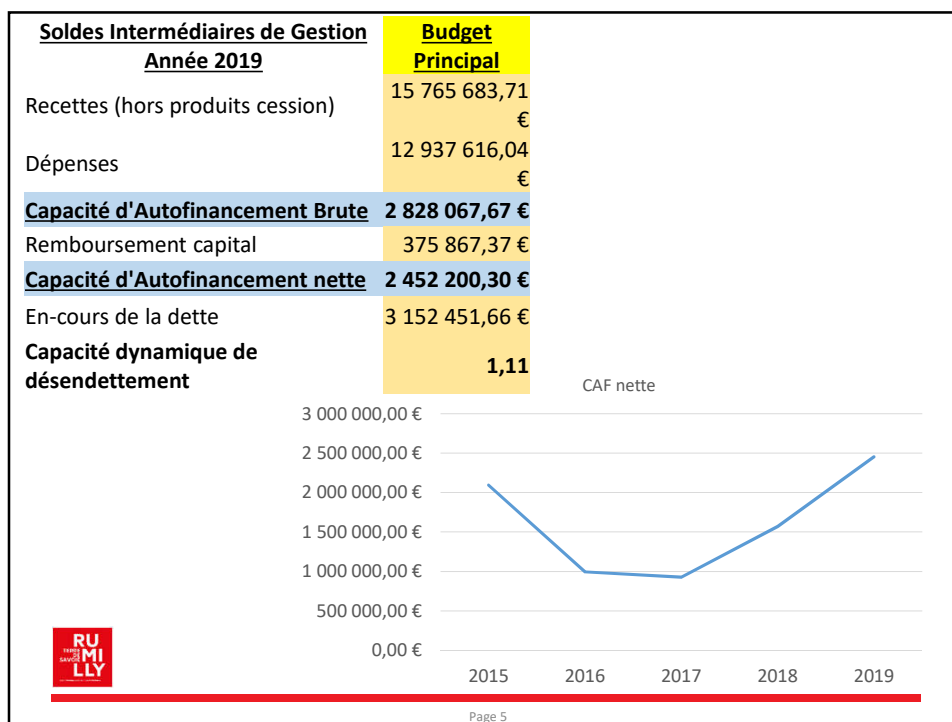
| Soldes Intermédiaires de Gestion Année 2019 | Budget Principal |
|---|---|
| Recettes (hors produits cession) | 15 765 683,71 € |
| Dépenses | 12 937 616,04 € |
| Capacité d'Autofinancement Brute | 2 828 067,67 € |
| Remboursement capital | 375 867,37 € |
| Capacité d'Autofinancement nette | 2 452 200,30 € |
| En-cours de la dette | 3 152 451,66 € |
| Capacité dynamique de désendettement | 1,11 |

CAF nette

3 000 000,00 €
2 500 000,00 €
2 000 000,00 €
1 500 000,00 €
1 000 000,00 €
500 000,00 €
0,00 €

2015 2016 2017 2018 2019

RU MI LLY

Page 5